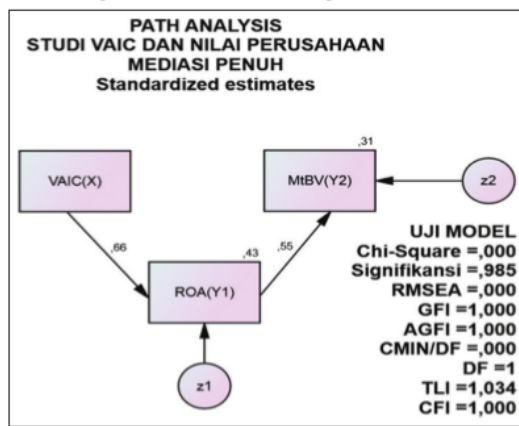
PATH ANALYSIS
STUDI VAIC DAN NILAI PERUSAHAAN
MEDIASI PENUH
Standardized estimates

,31

VAIC(X)

MtBV(Y2)

z2

,66

,43

,55

ROA(Y1)

z1

UJI MODEL
Chi-Square =,000
Signifikansi =,985
RMSEA =,000
GFI =1,000
AGFI =1,000
CMIN/DF =,000
DF =1
TLI =1,034
CFI =1,000